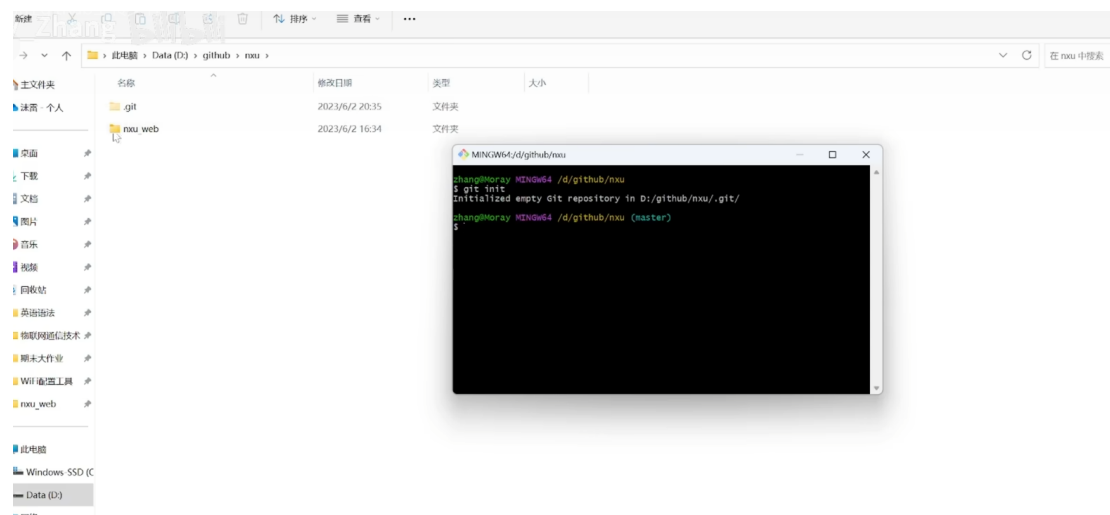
新建 排序 查看 ···

此电脑 › Data (D:) › github › nxu ›

在 nxu 中搜索

主文件夹
沫雨 - 个人

桌面
下载
文档
图片
音乐
视频
回收站
英语语法
物联网通信技术
期末大作业
Wifi 配置工具
nxu_web

此电脑
Windows-SSD (C
Data (D:)

| 名称 | 修改日期 | 类型 | 大小 |
|---|---|---|---|
| .git | 2023/6/2 20:35 | 文件夹 | |
| nxu web | 2023/6/2 16:34 | 文件夹 | |

MINGW64:/d/github/nxu

zhang@Moray MINGW64 /d/github/nxu
$ git init
Initialized empty Git repository in D:/github/nxu/.git/

zhang@Moray MINGW64 /d/github/nxu (master)
$